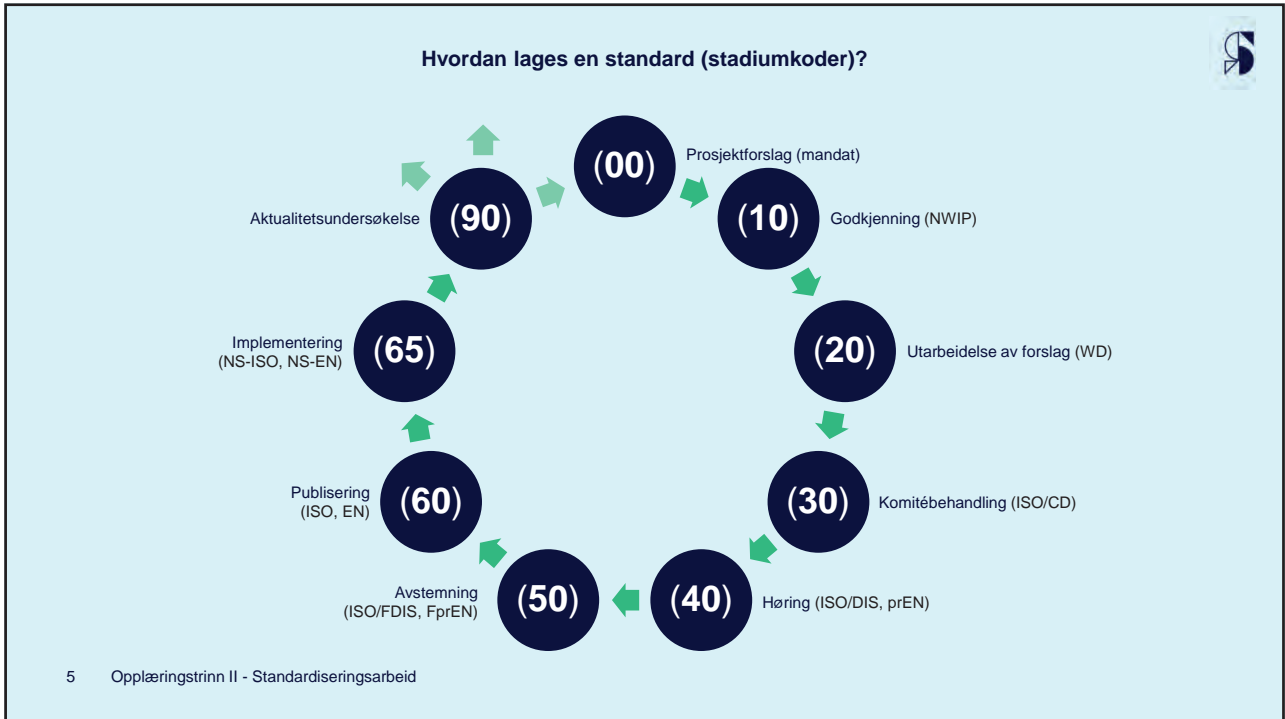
Hvordan lages en standard (stadiumkoder)?

(00) Prosjektforslag (mandat)

(10) Godkjenning (NWIP)

(20) Utarbeidelse av forslag (WD)

(30) Komitébehandling (ISO/CD)

(40) Høring (ISO/DIS, prEN)

Avstemning (ISO/FDIS, FprEN) (50)

Publisering (ISO, EN) (60)

Implementering (NS-ISO, NS-EN) (65)

Aktualitetsundersøkelse (90)

5 Opplæringstrinn II - Standardiseringsarbeid